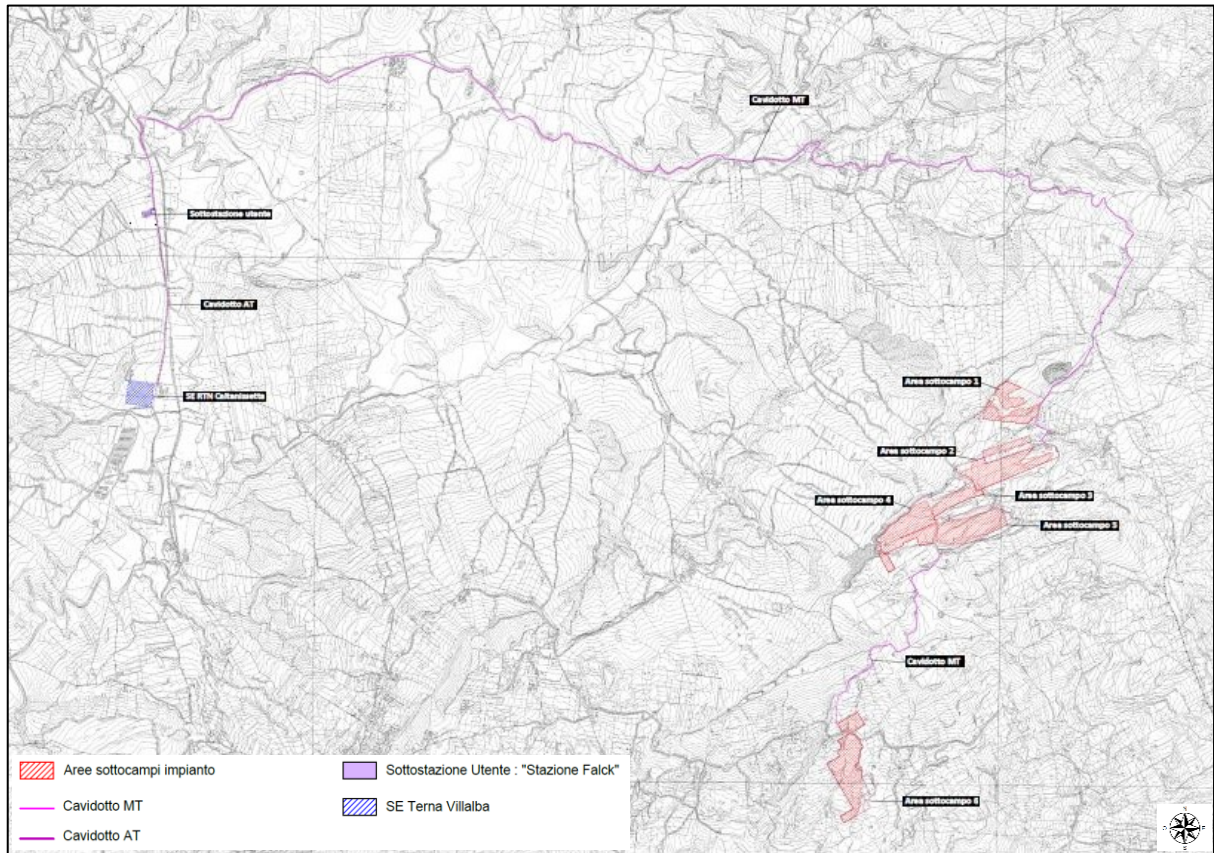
Cavidotto MT

Sottostazione utente

Cavidotto AT

SE RTN Caltanissetta

Area sottocampo 1

Area sottocampo 2

Area sottocampo 4

Area sottocampo 3

Area sottocampo 3

Cavidotto MT

Area sottocampo 6

Aree sottocampi impianto

Cavidotto MT

Cavidotto AT

Sottostazione Utente : "Stazione Falck"

SE Terna Villalba